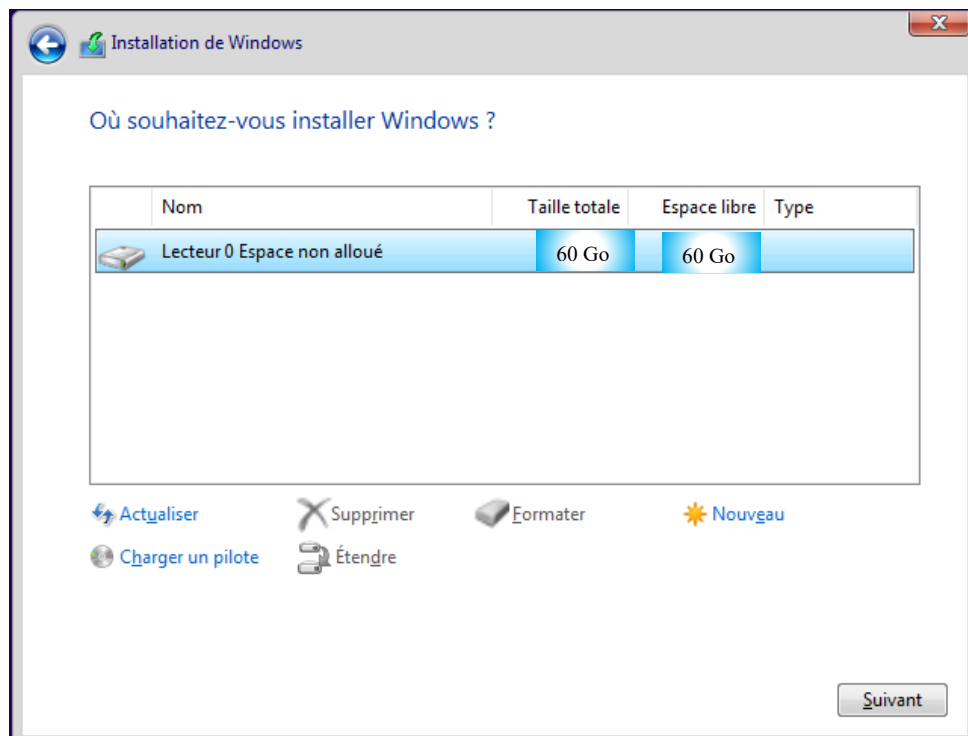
Installation de Windows

Où souhaitez-vous installer Windows ?

| Nom | Taille totale | Espace libre | Type |
|---|---|---|---|
| Lecteur 0 Espace non alloué | 60 Go | 60 Go | |

Actualiser
Supprimer
Formater
Nouveau
Charger un pilote
Étendre

Suivant